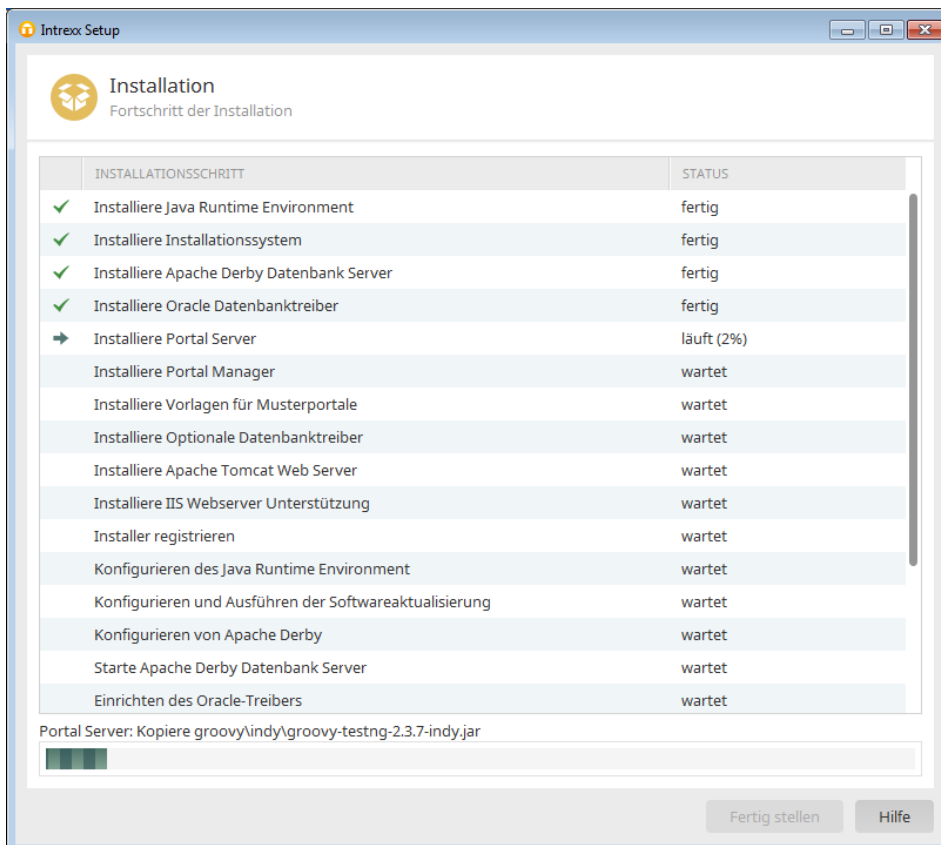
Intrexx Setup

Installation
Fortschritt der Installation

| | INSTALLATIONSSCHRITT | STATUS |
|---|---|---|
| ✓ | Installiere Java Runtime Environment | fertig |
| ✓ | Installiere Installationssystem | fertig |
| ✓ | Installiere Apache Derby Datenbank Server | fertig |
| ✓ | Installiere Oracle Datenbanktreiber | fertig |
| → | Installiere Portal Server | läuft (2%) |
| | Installiere Portal Manager | wartet |
| | Installiere Vorlagen für Musterportale | wartet |
| | Installiere Optionale Datenbanktreiber | wartet |
| | Installiere Apache Tomcat Web Server | wartet |
| | Installiere IIS Webserver Unterstützung | wartet |
| | Installer registrieren | wartet |
| | Konfigurieren des Java Runtime Environment | wartet |
| | Konfigurieren und Ausführen der Softwareaktualisierung | wartet |
| | Konfigurieren von Apache Derby | wartet |
| | Starte Apache Derby Datenbank Server | wartet |
| | Einrichten des Oracle-Treibers | wartet |

Portal Server: Kopiere groovy\indy\groovy-testng-2.3.7-indy.jar

Fertig stellen
Hilfe